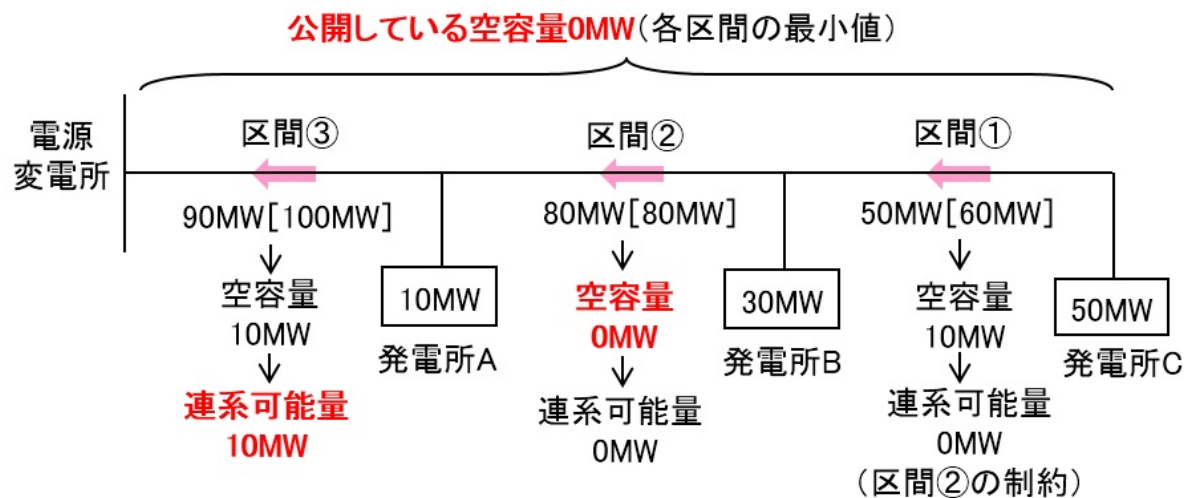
公開している空容量0MW（各区間の最小値）

電源変電所

区間③

90MW［100MW］

↓

空容量

10MW

↓

連系可能量

10MW

10MW

発電所A

区間②

80MW［80MW］

↓

空容量

0MW

↓

連系可能量

0MW

30MW

発電所B

区間①

50MW［60MW］

↓

空容量

10MW

↓

連系可能量

0MW

（区間②の制約）

50MW

発電所C